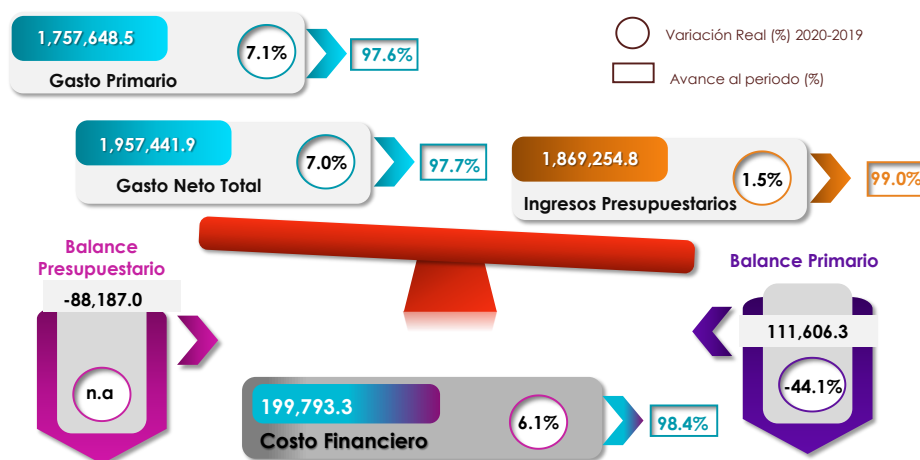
1,757,648.5
7.1%
97.6%
Gasto Primario

Variación Real (%) 2020-2019
Avance al periodo (%)

1,957,441.9
7.0%
97.7%
Gasto Neto Total

1,869,254.8
1.5%
99.0%
Ingresos Presupuestarios

Balance Presupuestario
-88,187.0
n.a

Balance Primario
111,606.3
-44.1%

199,793.3
6.1%
98.4%
Costo Financiero